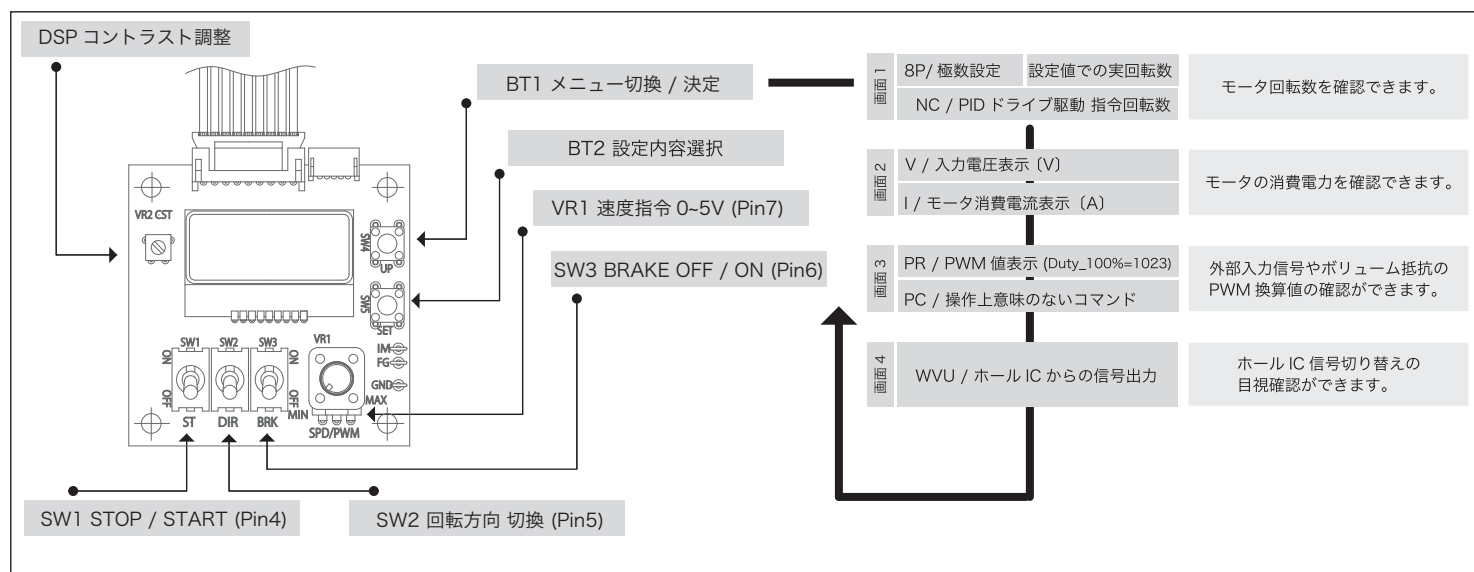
DSP コントラスト調整

BT1 メニュー切換 / 決定

BT2 設定内容選択

VR1 速度指令 0~5V (Pin7)

SW3 BRAKE OFF / ON (Pin6)

VR2 CST

SW4 UP

SW5 SET

SW1 SW2 SW3

ON OFF ON OFF

VR1

IM FG GND

MIN MAX

ST DIR BRK SPD/PWM

SW1 STOP / START (Pin4)

SW2 回転方向 切換 (Pin5)

画面 1
8P/ 極数設定 設定値での実回転数
NC / PID ドライブ駆動 指令回転数
モータ回転数を確認できます。

画面 2
V / 入力電圧表示〔V〕
I / モータ消費電流表示〔A〕
モータの消費電力を確認できます。

画面 3
PR / PWM 値表示 (Duty_100%=1023)
PC / 操作上意味のないコマンド
外部入力信号やボリューム抵抗の PWM 換算値の確認ができます。

画面 4
WVU / ホール IC からの信号出力
ホール IC 信号切り替えの目視確認ができます。